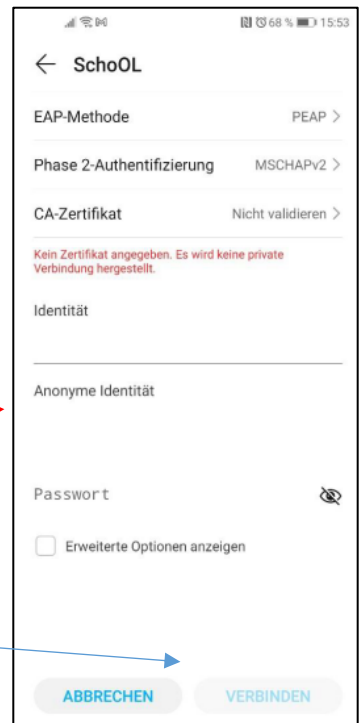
68 % 15:53

← SchoOL

EAP-Methode PEAP >

Phase 2-Authentifizierung MSCHAPv2 >

CA-Zertifikat Nicht validieren >

Kein Zertifikat angegeben. Es wird keine private Verbindung hergestellt.

Identität

Anonyme Identität

Passwort

Erweiterte Optionen anzeigen

ABBRECHEN VERBINDEN